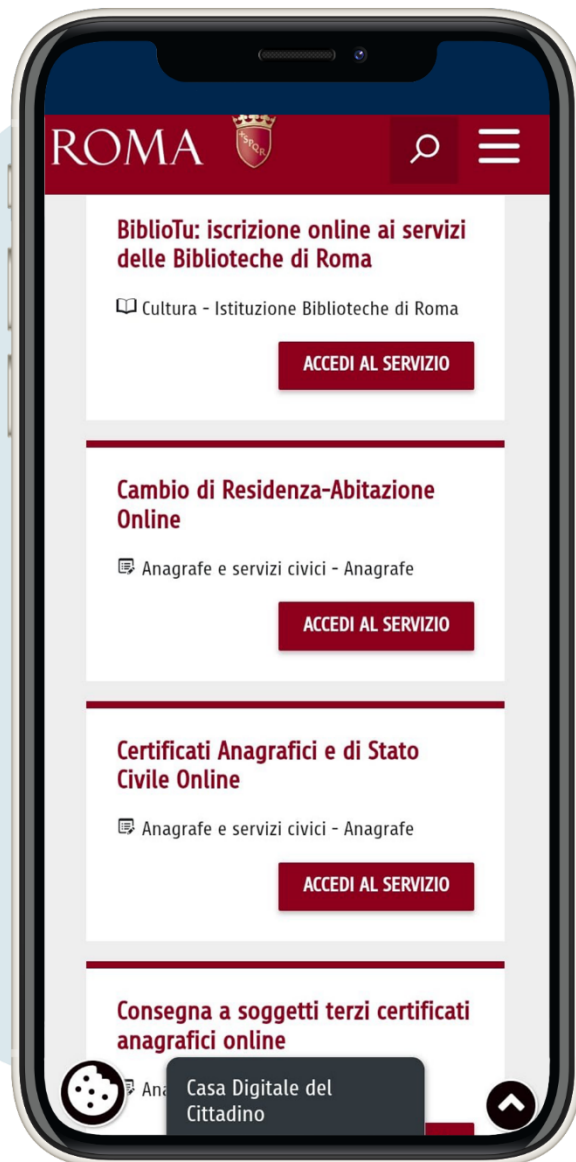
ROMA

BiblioTu: iscrizione online ai servizi delle Biblioteche di Roma

Cultura - Istituzione Biblioteche di Roma

ACCEDI AL SERVIZIO

Cambio di Residenza-Abitazione Online

Anagrafe e servizi civici - Anagrafe

ACCEDI AL SERVIZIO

Certificati Anagrafici e di Stato Civile Online

Anagrafe e servizi civici - Anagrafe

ACCEDI AL SERVIZIO

Consegna a soggetti terzi certificati anagrafici online

Ana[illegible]

Casa Digitale del Cittadino